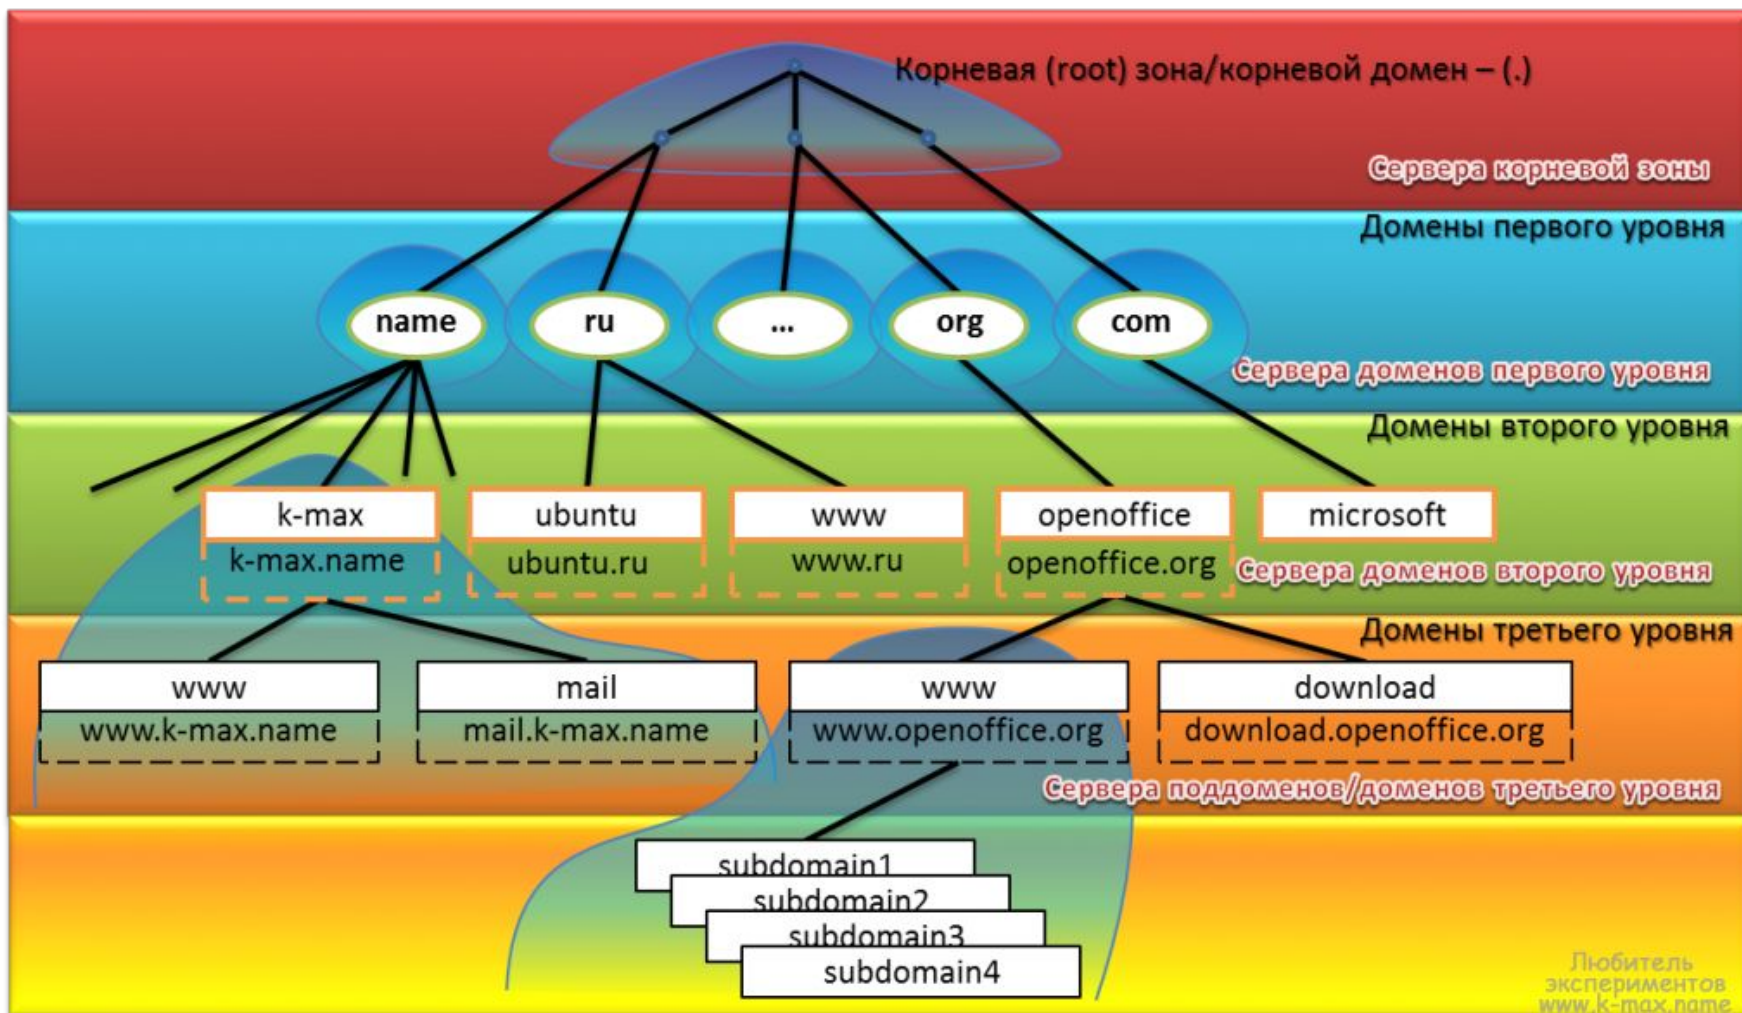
Корневая (root) зона/корневой домен – (.)

Сервера корневой зоны

Домены первого уровня

name ru ... org com

Сервера доменов первого уровня

Домены второго уровня

k-max
k-max.name

ubuntu
ubuntu.ru

www
www.ru

openoffice
openoffice.org

microsoft

Сервера доменов второго уровня

Домены третьего уровня

www
www.k-max.name

mail
mail.k-max.name

www
www.openoffice.org

download
download.openoffice.org

Сервера поддоменов/доменов третьего уровня

subdomain1
subdomain2
subdomain3
subdomain4

Любитель экспериментов www.k-max.name